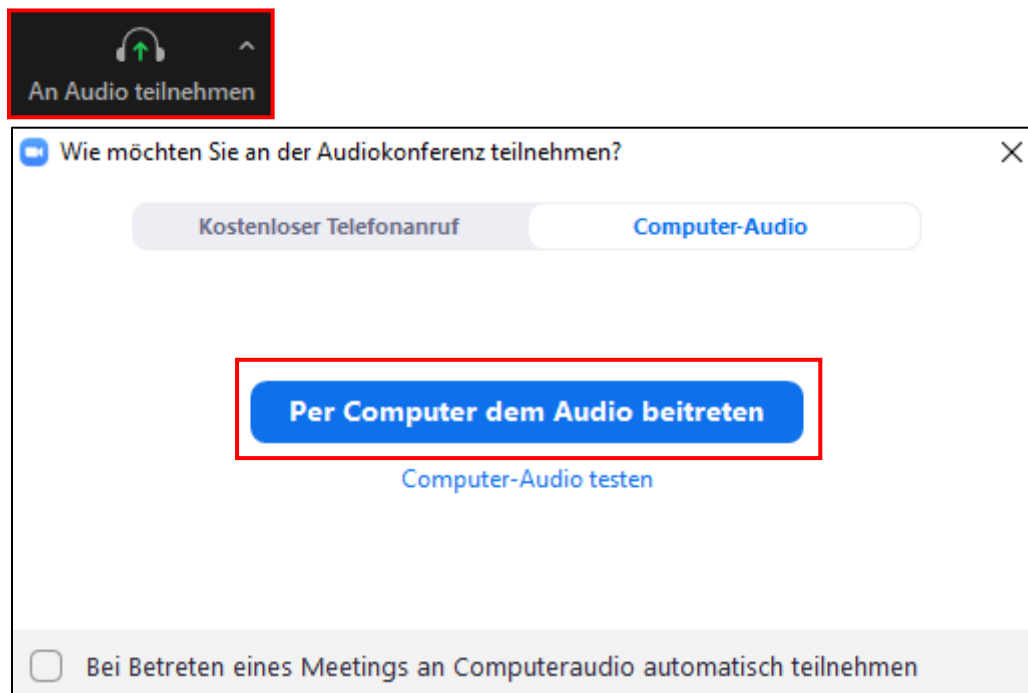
An Audio teilnehmen

Wie möchten Sie an der Audiokonferenz teilnehmen?

Kostenloser Telefonanruf

Computer-Audio

Per Computer dem Audio beitreten

Computer-Audio testen

Bei Betreten eines Meetings an Computeraudio automatisch teilnehmen